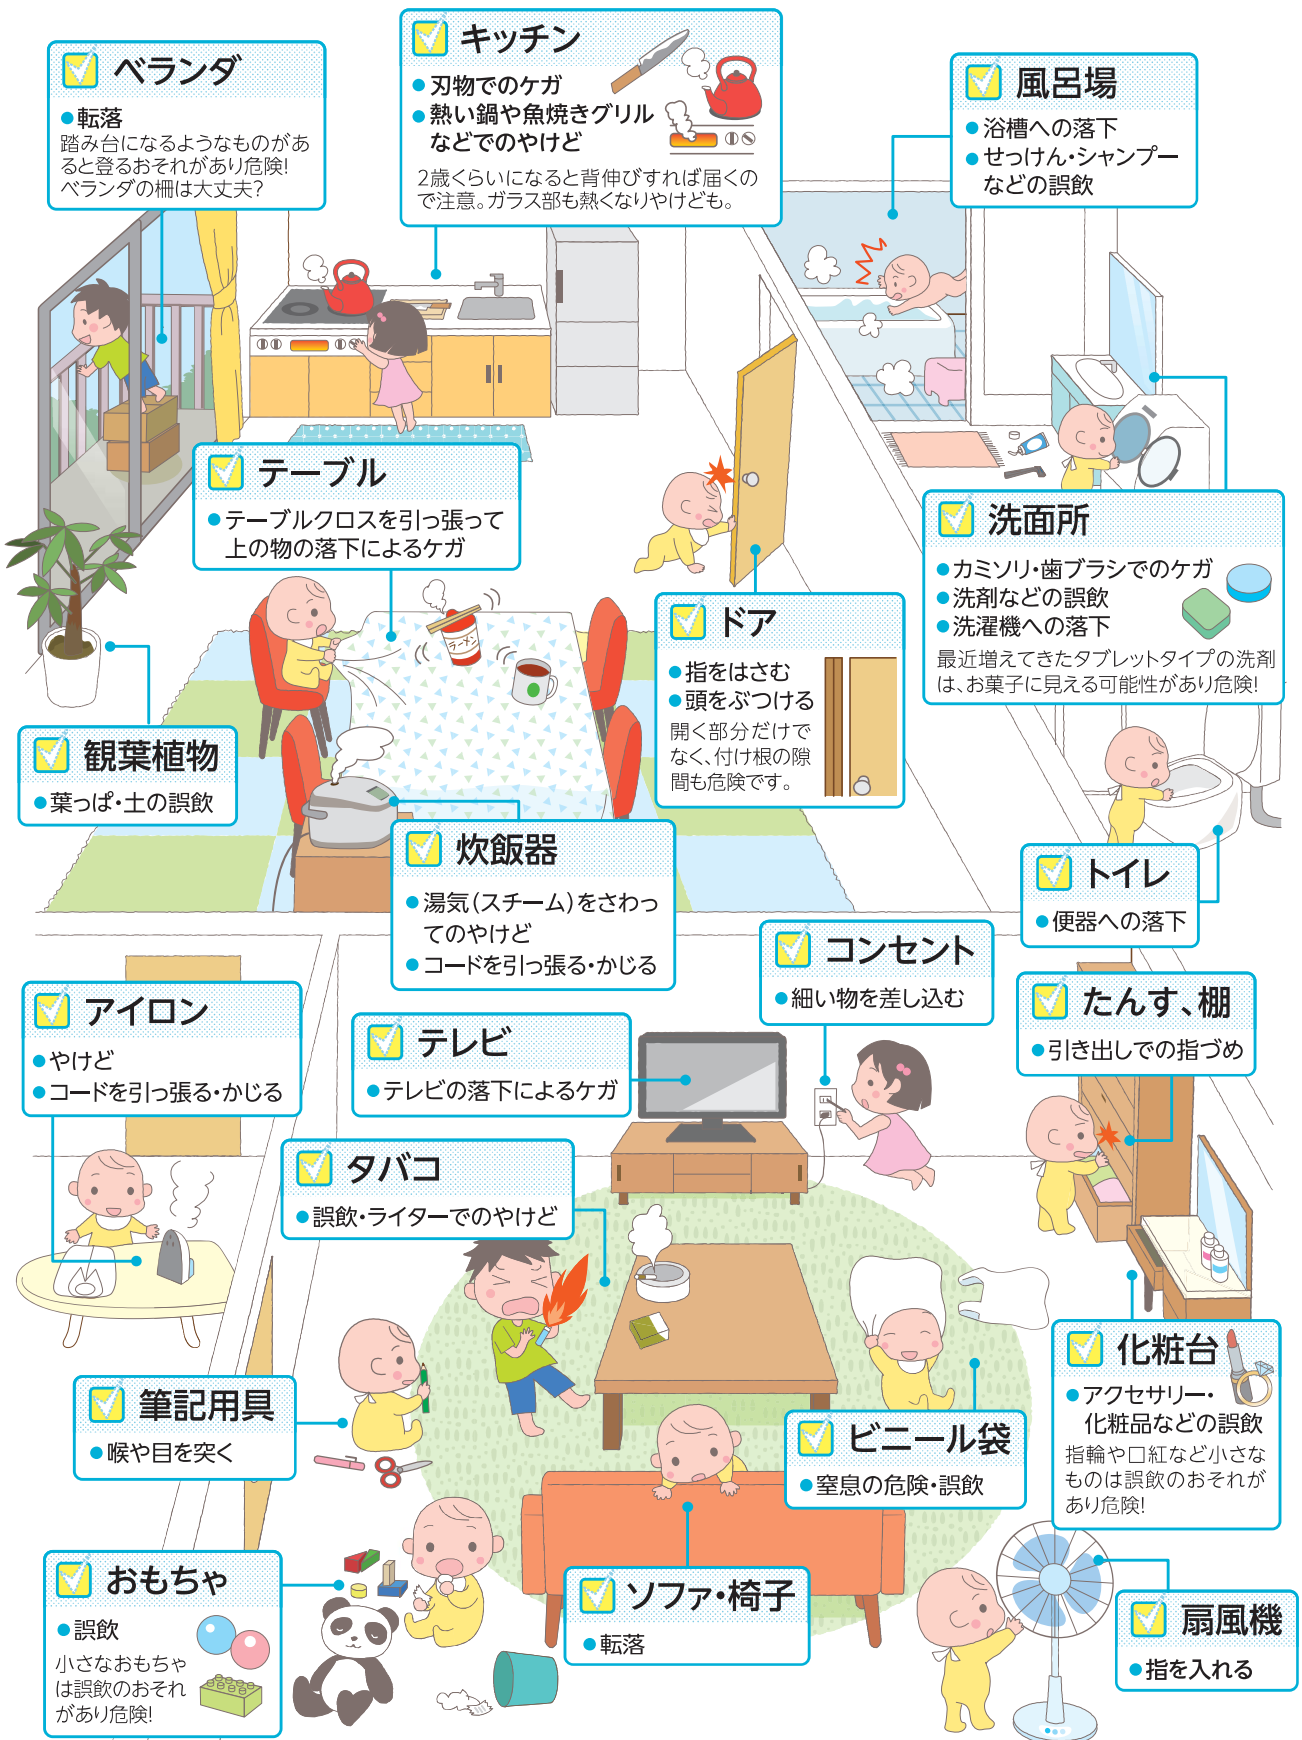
ベランダ
●転落
踏み台になるようなものがあると登るおそれがあり危険! ベランダの柵は大丈夫?

キッチン
●刃物でのケガ
●熱い鍋や魚焼きグリルなどでのやけど
2歳くらいになると背伸びすれば届くので注意。ガラス部も熱くなりやけども。

風呂場
●浴槽への落下
●せっけん・シャンプーなどの誤飲

テーブル
●テーブルクロスを引っ張って上の物の落下によるケガ

ドア
●指をはさむ
●頭をぶつける
開く部分だけでなく、付け根の隙間も危険です。

洗面所
●カミソリ・歯ブラシでのケガ
●洗剤などの誤飲
●洗濯機への落下
最近増えてきたタブレットタイプの洗剤は、お菓子に見える可能性があり危険!

観葉植物
●葉っぱ・土の誤飲

炊飯器
●湯気(スチーム)をさわってのやけど
●コードを引っ張る・かじる

トイレ
●便器への落下

コンセント
●細い物を差し込む

たんす、棚
●引き出しでの指づめ

アイロン
●やけど
●コードを引っ張る・かじる

テレビ
●テレビの落下によるケガ

タバコ
●誤飲・ライターでのやけど

化粧台
●アクセサリー・化粧品などの誤飲
指輪や口紅など小さなものは誤飲のおそれがあり危険!

筆記用具
●喉や目を突く

ビニール袋
●窒息の危険・誤飲

おもちゃ
●誤飲
小さなおもちゃは誤飲のおそれがあり危険!

ソファ・椅子
●転落

扇風機
●指を入れる